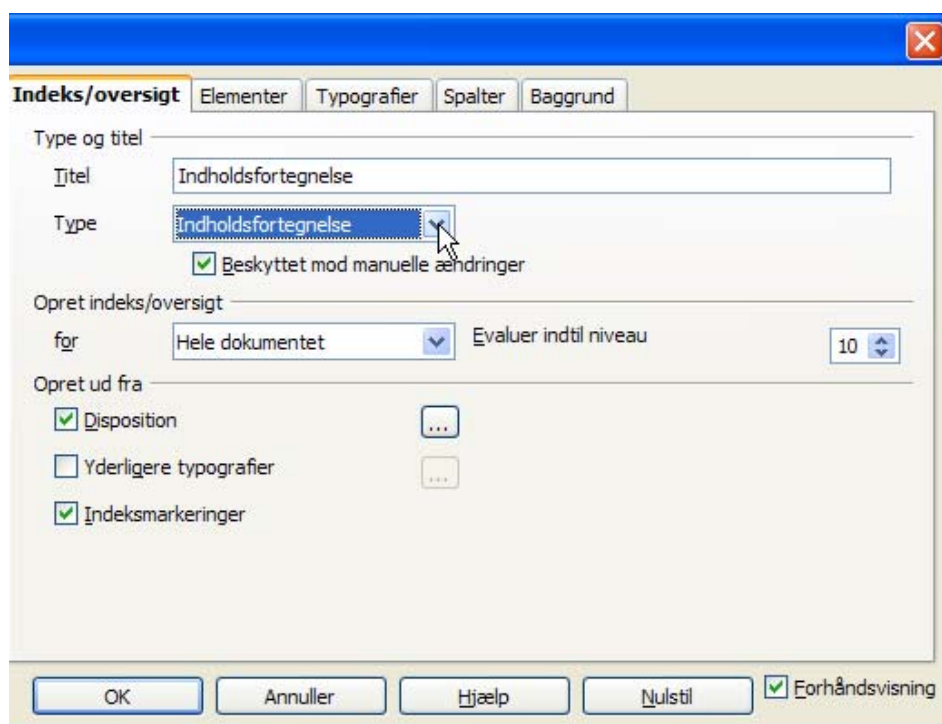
Indeks/oversigt | Elementer | Typografier | Spalter | Baggrund

Type og titel

Titel Indholdsfortegnelse

Type Indholdsfortegnelse

Beskyttet mod manuelle ændringer

Opret indeks/oversigt

for Hele dokumentet

Evaluer indtil niveau 10

Opret ud fra

Disposition ...

Yderligere typografier ...

Indeksmarkeringer

OK | Annuller | Hjælp | Nulstil

Forhåndsvisning